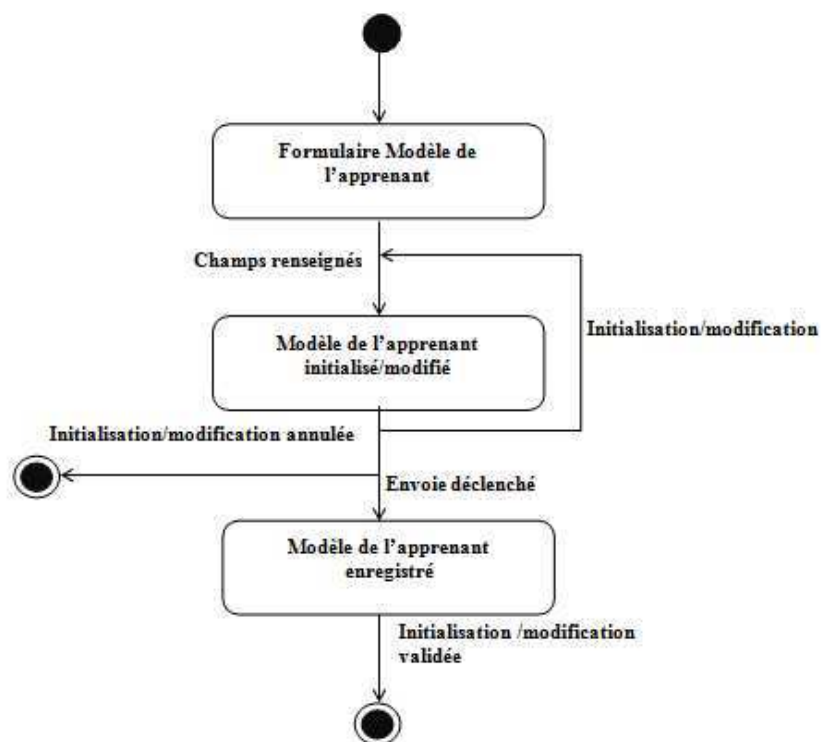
Formulaire Modèle de l'apprenant

Champs renseignés

Modèle de l'apprenant initialisé/modifié

Initialisation/modification

Initialisation/modification annulée

Envoie déclenché

Modèle de l'apprenant enregistré

Initialisation /modification validée